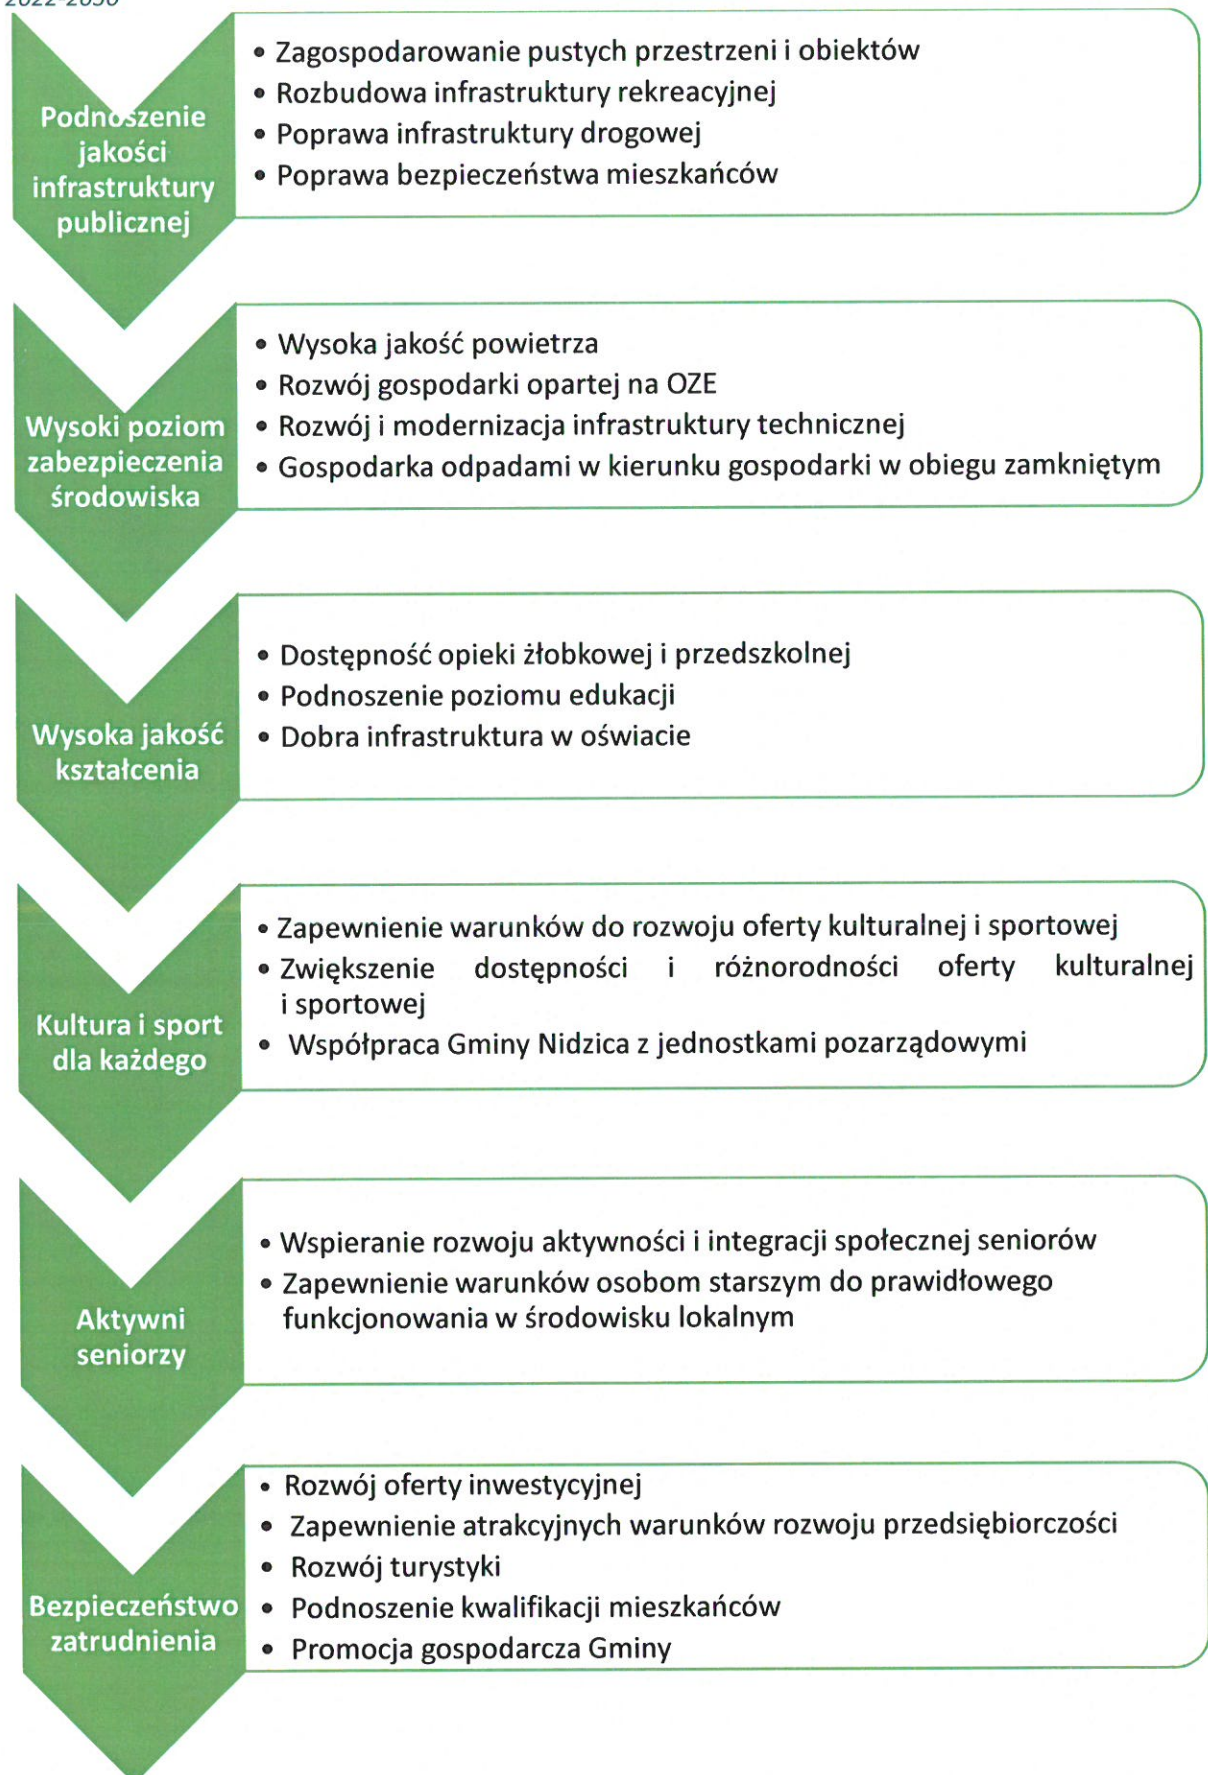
2022-2030

Podnoszenie jakości infrastruktury publicznej

• Zagospodarowanie pustych przestrzeni i obiektów
• Rozbudowa infrastruktury rekreacyjnej
• Poprawa infrastruktury drogowej
• Poprawa bezpieczeństwa mieszkańców

Wysoki poziom zabezpieczenia środowiska

• Wysoka jakość powietrza
• Rozwój gospodarki opartej na OZE
• Rozwój i modernizacja infrastruktury technicznej
• Gospodarka odpadami w kierunku gospodarki w obiegu zamkniętym

Wysoka jakość kształcenia

• Dostępność opieki żłobkowej i przedszkolnej
• Podnoszenie poziomu edukacji
• Dobra infrastruktura w oświacie

Kultura i sport dla każdego

• Zapewnienie warunków do rozwoju oferty kulturalnej i sportowej
• Zwiększenie dostępności i różnorodności oferty kulturalnej i sportowej
• Współpraca Gminy Nidzica z jednostkami pozarządowymi

Aktywni seniorzy

• Wspieranie rozwoju aktywności i integracji społecznej seniorów
• Zapewnienie warunków osobom starszym do prawidłowego funkcjonowania w środowisku lokalnym

Bezpieczeństwo zatrudnienia

• Rozwój oferty inwestycyjnej
• Zapewnienie atrakcyjnych warunków rozwoju przedsiębiorczości
• Rozwój turystyki
• Podnoszenie kwalifikacji mieszkańców
• Promocja gospodarcza Gminy